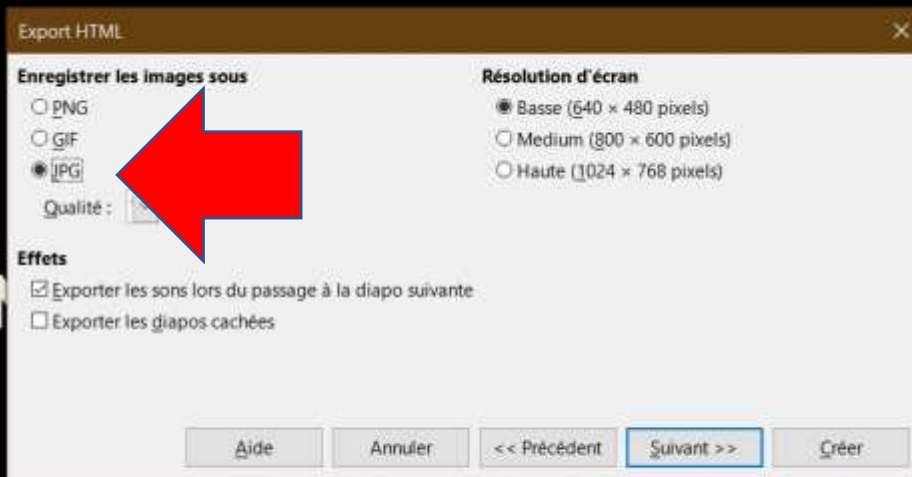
Export HTML

×

Enregistrer les images sous

PNG

GIF

JPG

Qualité :

Résolution d'écran

Basse (640 × 480 pixels)

Medium (800 × 600 pixels)

Haute (1024 × 768 pixels)

Effets

Exporter les sons lors du passage à la diapo suivante

Exporter les diapos cachées

Aide

Annuler

<< Précédent

Suivant >>

Créer